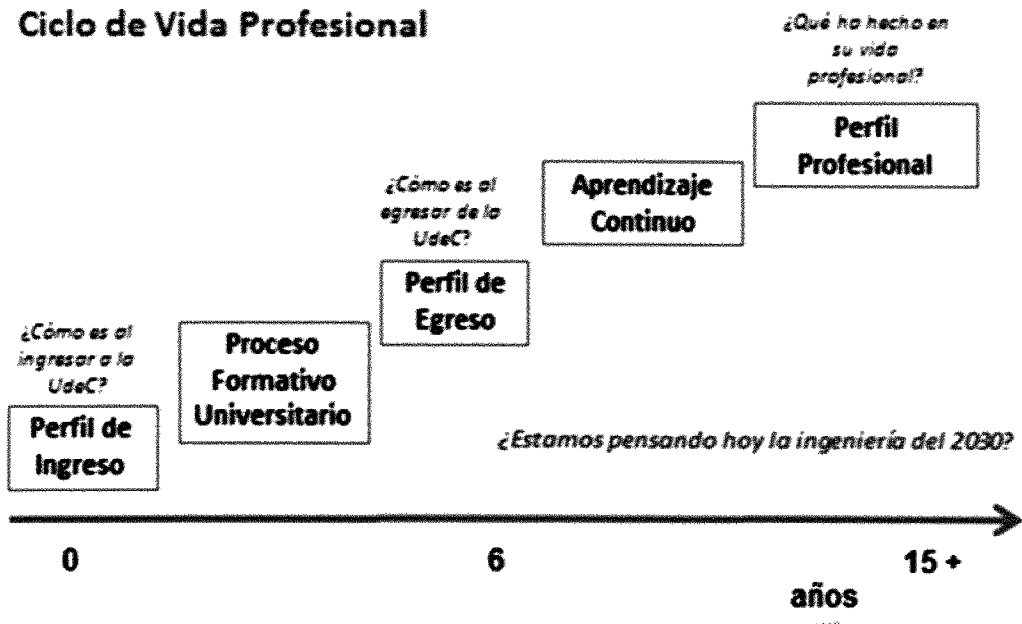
Ciclo de Vida Profesional

¿Cómo es al ingresar a la UdeC?

Perfil de Ingreso

Proceso Formativo Universitario

¿Cómo es al egresar de la UdeC?

Perfil de Egreso

Aprendizaje Continuo

¿Qué ha hecho en su vida profesional?

Perfil Profesional

¿Estamos pensando hoy la ingeniería del 2030?

0

6

15 +

años